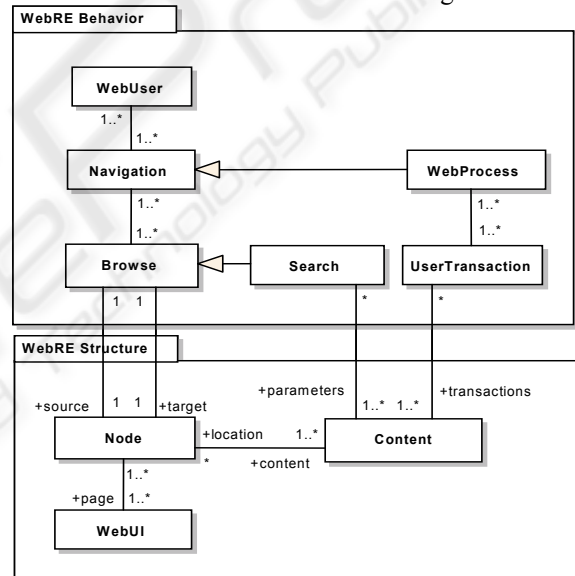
WebRE Behavior

WebUser

1..*

1..*

Navigation

WebProcess

1..*

1..*

1..*

1..*

Browse

Search

UserTransaction

1 1

*

*

WebRE Structure

+parameters

+transactions

+source 1 1 +target

1..* 1..*

Node

+location 1..*

Content

*

+content

1..*

+page 1..*

WebUI